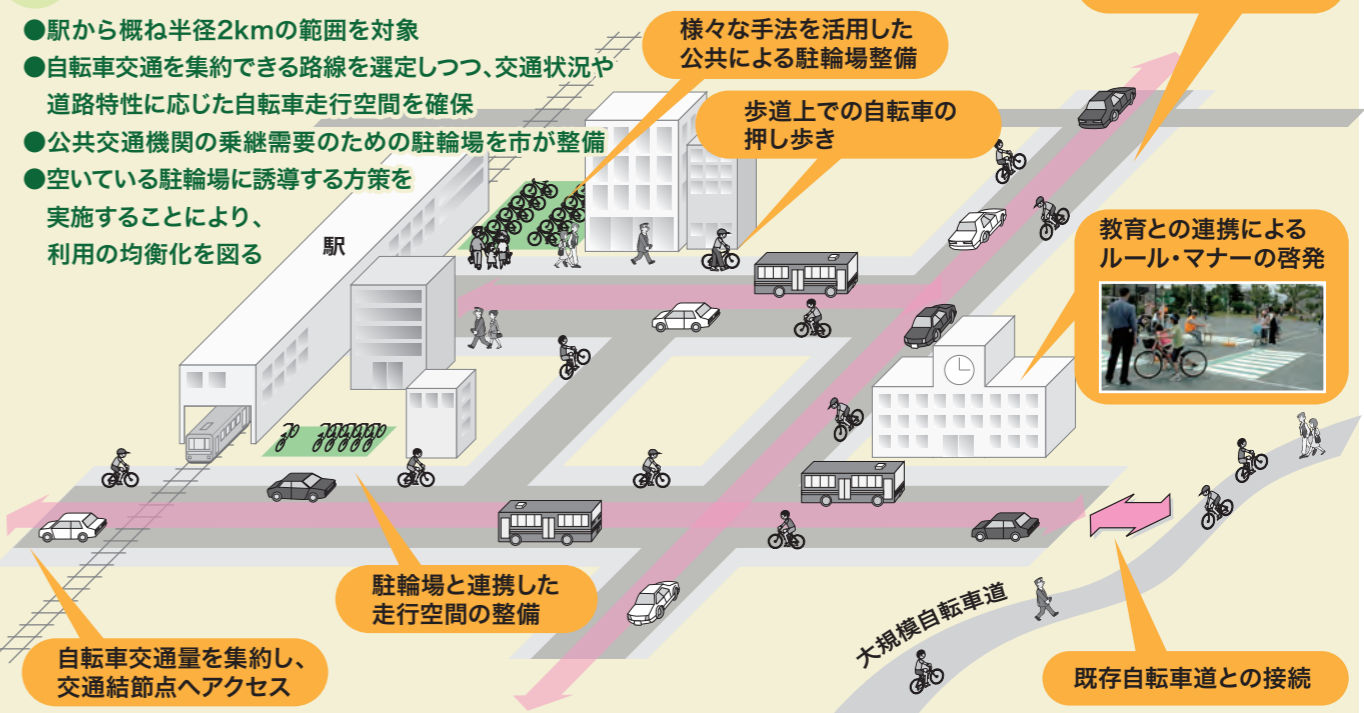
●駅から概ね半径2kmの範囲を対象
●自転車交通を集約できる路線を選定しつつ、交通状況や道路特性に応じた自転車走行空間を確保
●公共交通機関の乗継需要のための駐輪場を市が整備
●空いている駐輪場に誘導する方策を実施することにより、利用の均衡化を図る

様々な手法を活用した公共による駐輪場整備

歩道上での自転車の押し歩き

教育との連携によるルール・マナーの啓発

駅

駐輪場と連携した走行空間の整備

自転車交通量を集約し、交通結節点へアクセス

大規模自転車道

既存自転車道との接続